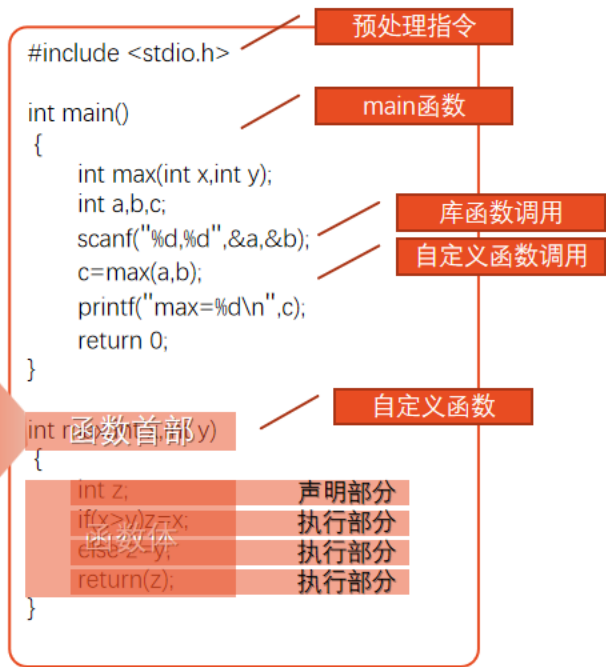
#include <stdio.h>

预处理指令

int main()
{
int max(int x,int y);
int a,b,c;
scanf("%d,%d",&a,&b);
c=max(a,b);
printf("max=%d\n",c);
return 0;
}

main函数

库函数调用

自定义函数调用

int m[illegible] y)
函数首部

自定义函数

{
int z;
if(x>y)z=x;
else z=y;
return(z);
}

函数体

声明部分
执行部分
执行部分
执行部分